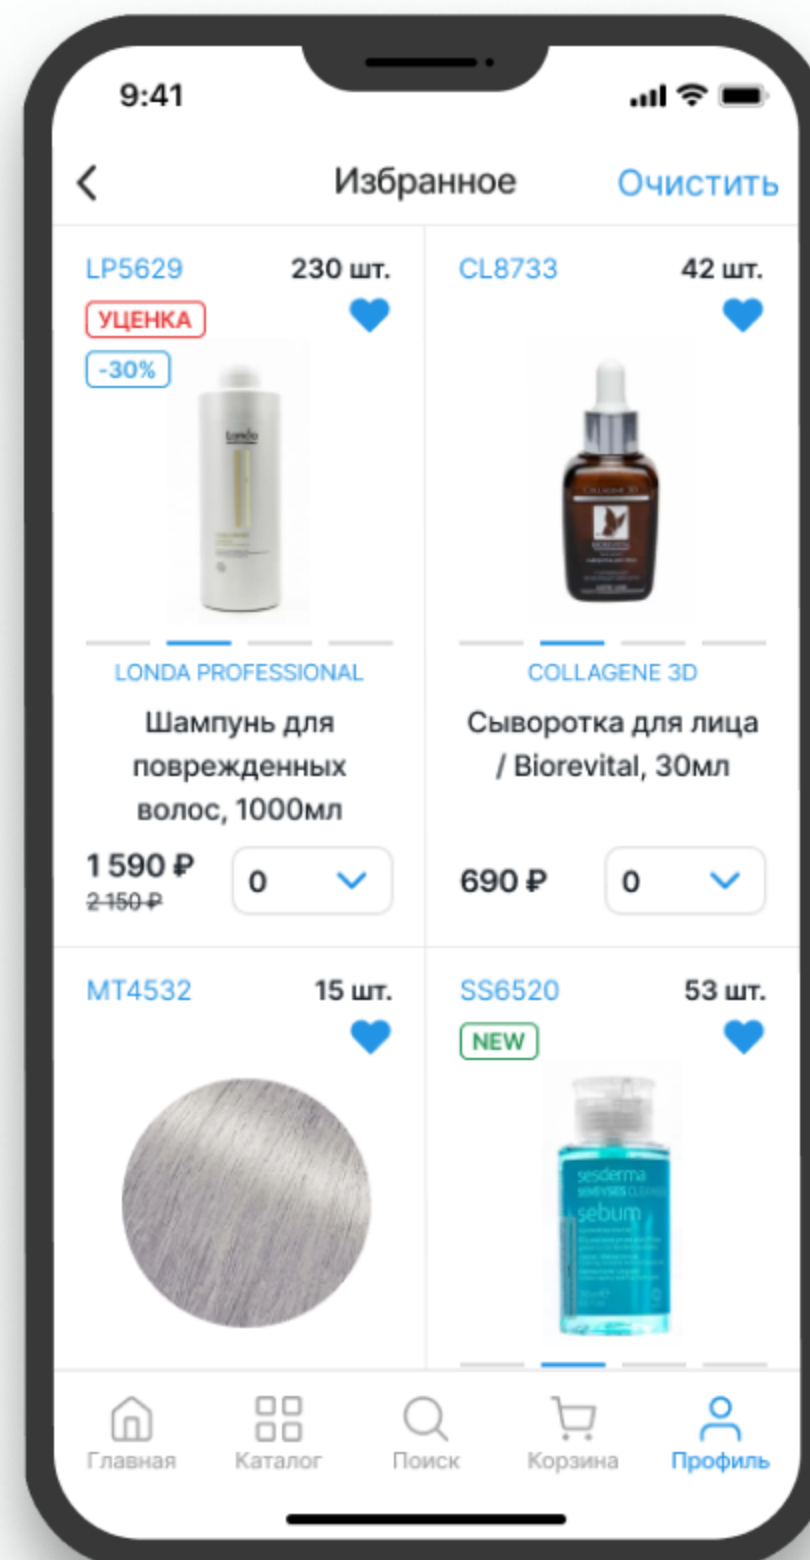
9:41

Избранное

Очистить

LP5629
230 шт.
УЦЕНКА
-30%
Londa
LONDA PROFESSIONAL
Шампунь для поврежденных волос, 1000мл
1 590 ₽
2 150 ₽
0

CL8733
42 шт.
COLLAGENE 3D
COLLAGENE 3D
Сыворотка для лица / Biorevital, 30мл
690 ₽
0

MT4532
15 шт.

SS6520
53 шт.
NEW
sesderma
sebum

Главная
Каталог
Поиск
Корзина
Профиль